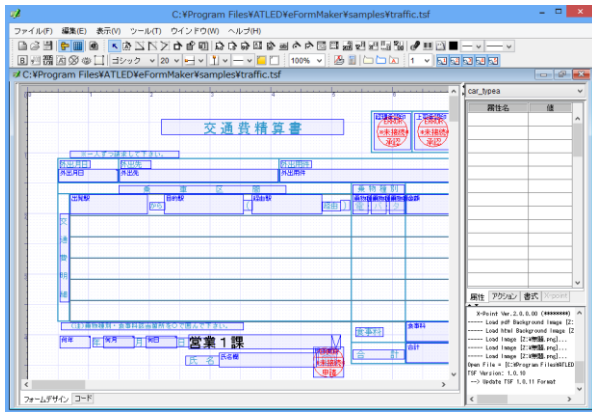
C:¥Program Files¥ATLED¥eFormMaker¥samples¥traffic.tsf

ファイル(F) 編集(E) 表示(V) ツール(T) ウインドウ(W) ヘルプ(H)

ゴシック 20 100% 1

C:¥Program Files¥ATLED¥eFormMaker¥samples¥traffic.tsf

car_typea

属性名 値

交通費精算書

外出月日
外出先
外出用件

区間
乗物種別
交
通
費
明
細

営業１課

氏名

合計

未承認
承認

属性 アクション 書式

X-Point Ver.2.0.0.00 (********)
---- Load pdf Background Image [2:
---- Load html Background Image [2
---- Load Image [2:¥無題.png]...
---- Load Image [2:¥無題.png]...
---- Load Image [2:¥無題.png]...
---- Load Image [2:¥無題.png]...
Open File = [C:¥Program Files¥ATLED
TSF Version: 1.0.10
--> Update TSF 1.0.11 Format

フォームデザイン コード